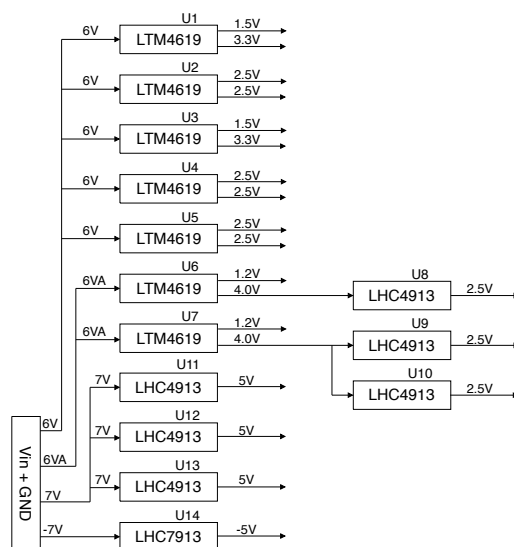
6V
U1
LTM4619
1.5V
3.3V

6V
U2
LTM4619
2.5V
2.5V

6V
U3
LTM4619
1.5V
3.3V

6V
U4
LTM4619
2.5V
2.5V

6V
U5
LTM4619
2.5V
2.5V

6VA
U6
LTM4619
1.2V
4.0V

U8
LHC4913
2.5V

6VA
U7
LTM4619
1.2V
4.0V

U9
LHC4913
2.5V

U10
LHC4913
2.5V

7V
U11
LHC4913
5V

7V
U12
LHC4913
5V

7V
U13
LHC4913
5V

-7V
U14
LHC7913
-5V

Vin + GND
6V
6VA
7V
-7V